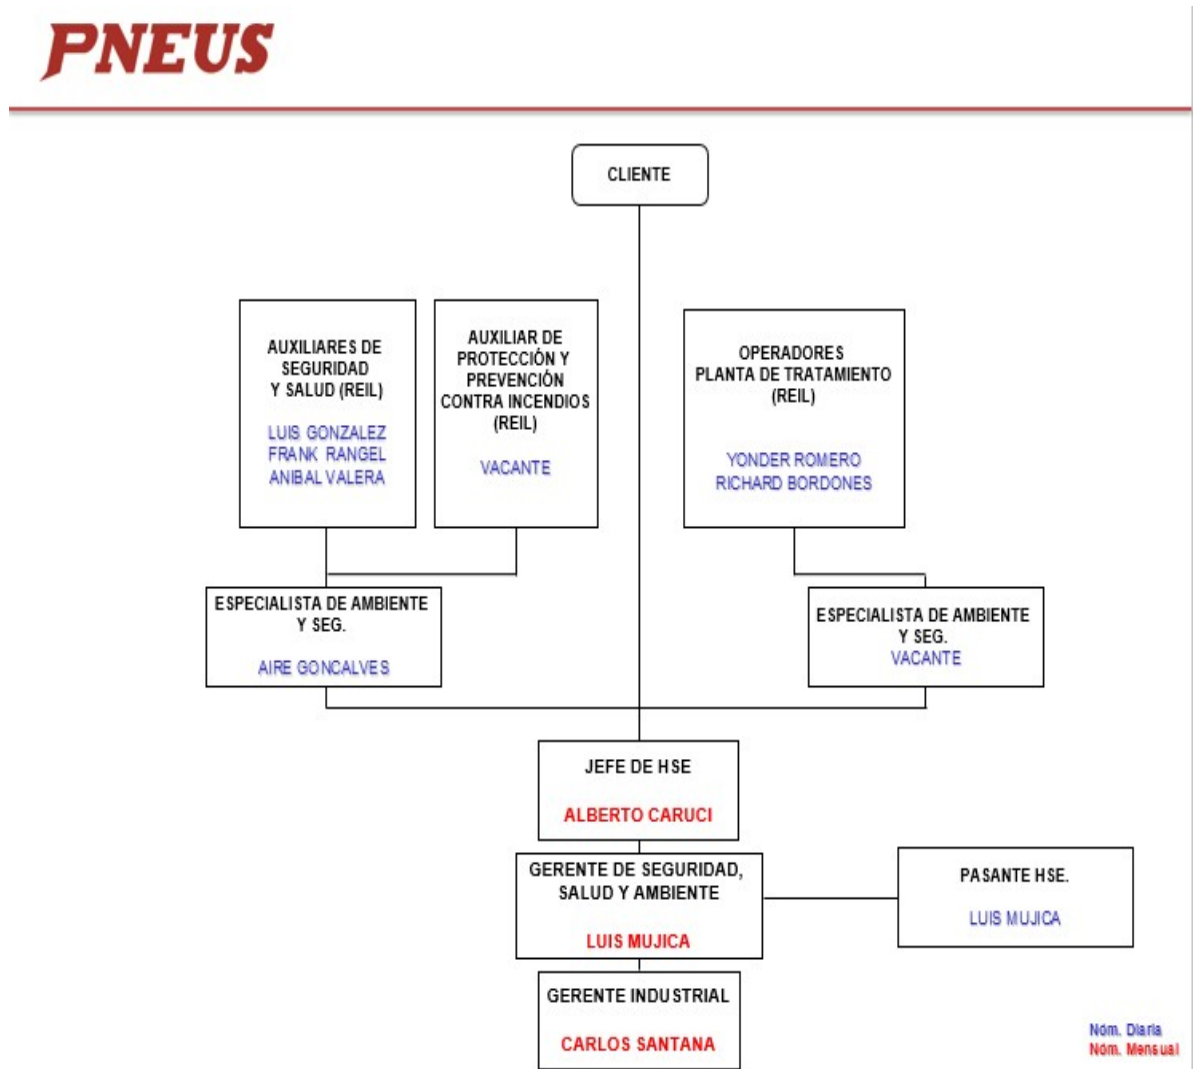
PNEUS

CLIENTE

AUXILIARES DE SEGURIDAD Y SALUD (REIL)

LUIS GONZALEZ
FRANK RANGEL
ANIBAL VALERA

AUXILIAR DE PROTECCIÓN Y PREVENCIÓN CONTRA INCENDIOS (REIL)

VACANTE

OPERADORES PLANTA DE TRATAMIENTO (REIL)

YONDER ROMERO
RICHARD BORDONES

ESPECIALISTA DE AMBIENTE Y SEG.

AIRE GONCALVES

ESPECIALISTA DE AMBIENTE Y SEG.
VACANTE

JEFE DE HSE

ALBERTO CARUCI

GERENTE DE SEGURIDAD, SALUD Y AMBIENTE

LUIS MUJICA

PASANTE HSE.

LUIS MUJICA

GERENTE INDUSTRIAL

CARLOS SANTANA

Nóm. Diaria
Nóm. Mensual